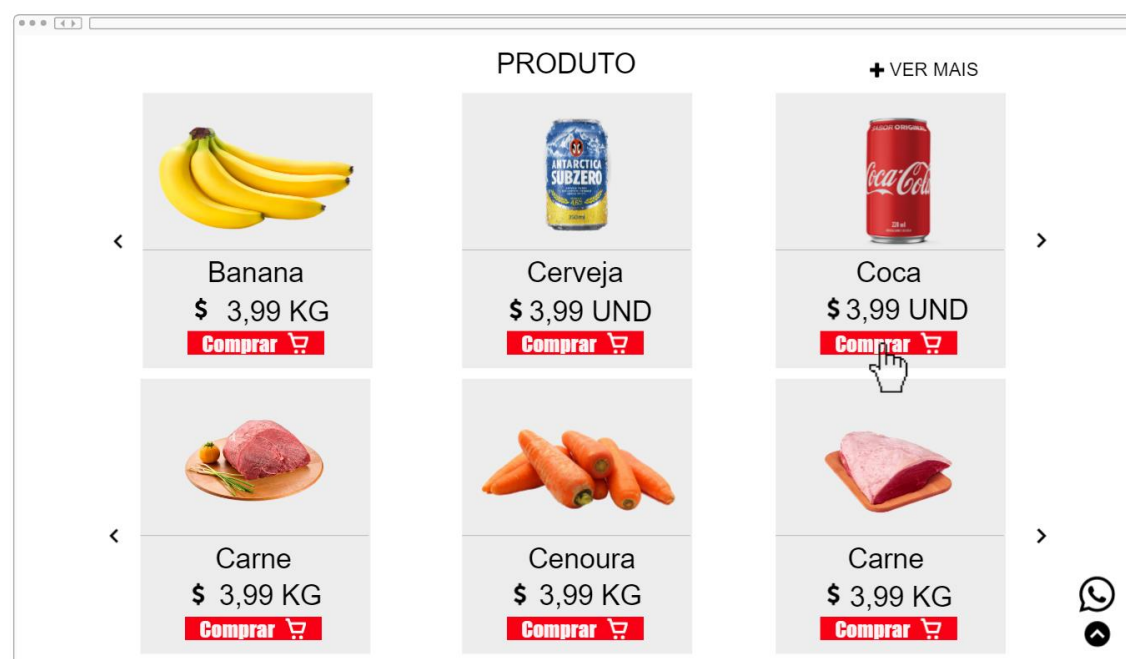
PRODUTO

✚ VER MAIS

ANTARCTICA SUBZERO

Coca-Cola

Banana
$ 3,99 KG
Comprar

Cerveja
$ 3,99 UND
Comprar

Coca
$ 3,99 UND
Comprar

Carne
$ 3,99 KG
Comprar

Cenoura
$ 3,99 KG
Comprar

Carne
$ 3,99 KG
Comprar